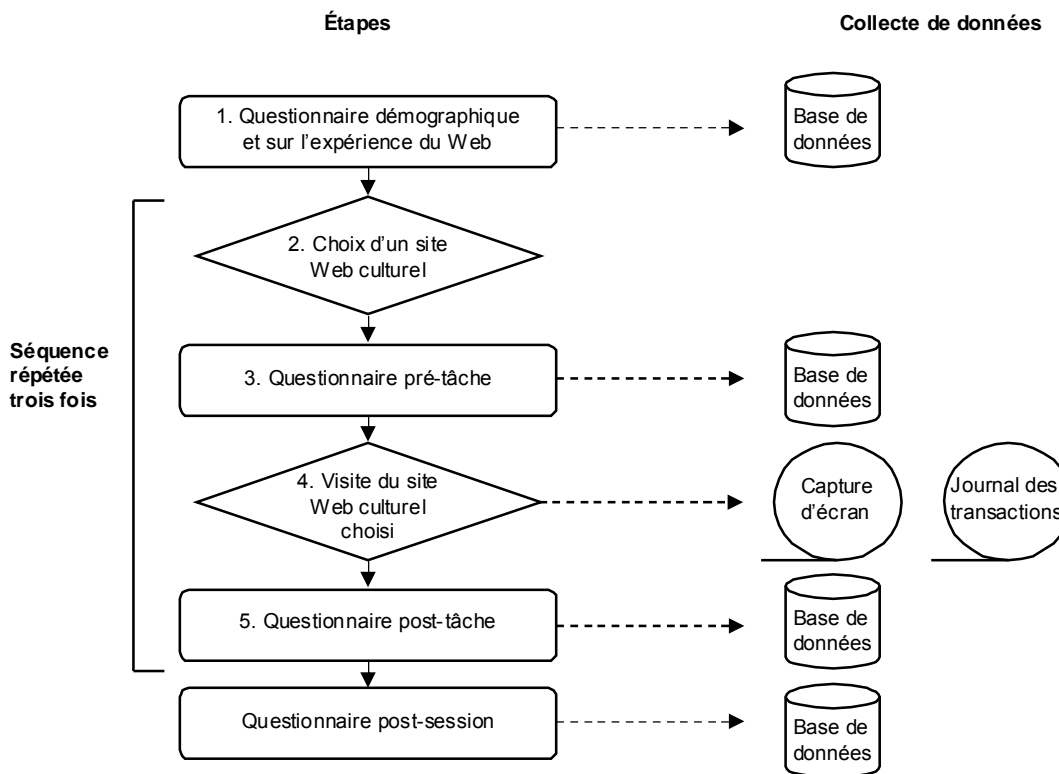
Étapes

Collecte de données

1. Questionnaire démographique et sur l'expérience du Web

Base de données

Séquence répétée trois fois

2. Choix d'un site Web culturel

3. Questionnaire pré-tâche

Base de données

4. Visite du site Web culturel choisi

Capture d'écran

Journal des transactions

5. Questionnaire post-tâche

Base de données

Questionnaire post-session

Base de données